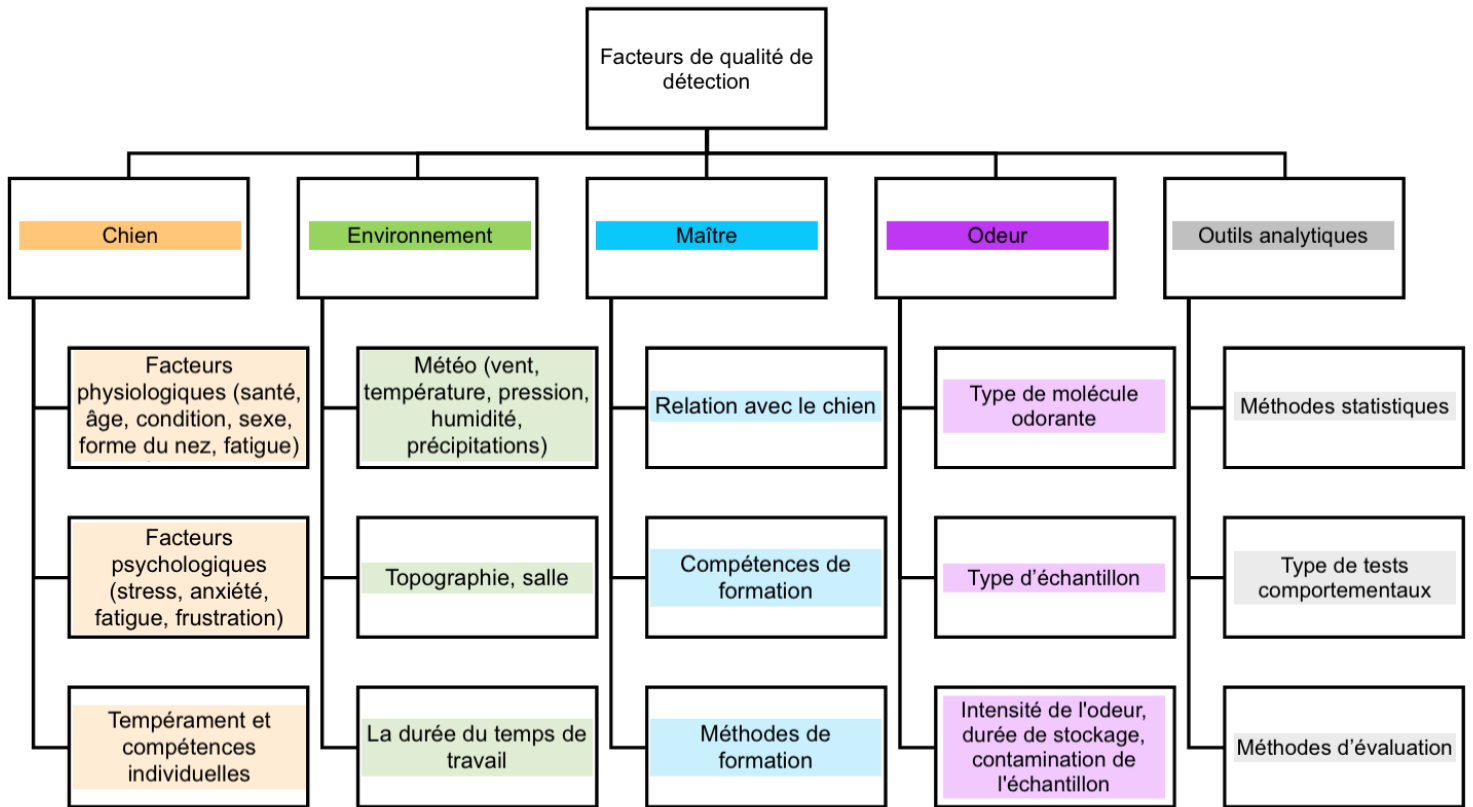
Facteurs de qualité de détection

Chien

Facteurs physiologiques (santé, âge, condition, sexe, forme du nez, fatigue)

Facteurs psychologiques (stress, anxiété, fatigue, frustration)

Tempérament et compétences individuelles

Environnement

Météo (vent, température, pression, humidité, précipitations)

Topographie, salle

La durée du temps de travail

Maître

Relation avec le chien

Compétences de formation

Méthodes de formation

Odeur

Type de molécule odorante

Type d'échantillon

Intensité de l'odeur, durée de stockage, contamination de l'échantillon

Outils analytiques

Méthodes statistiques

Type de tests comportementaux

Méthodes d'évaluation